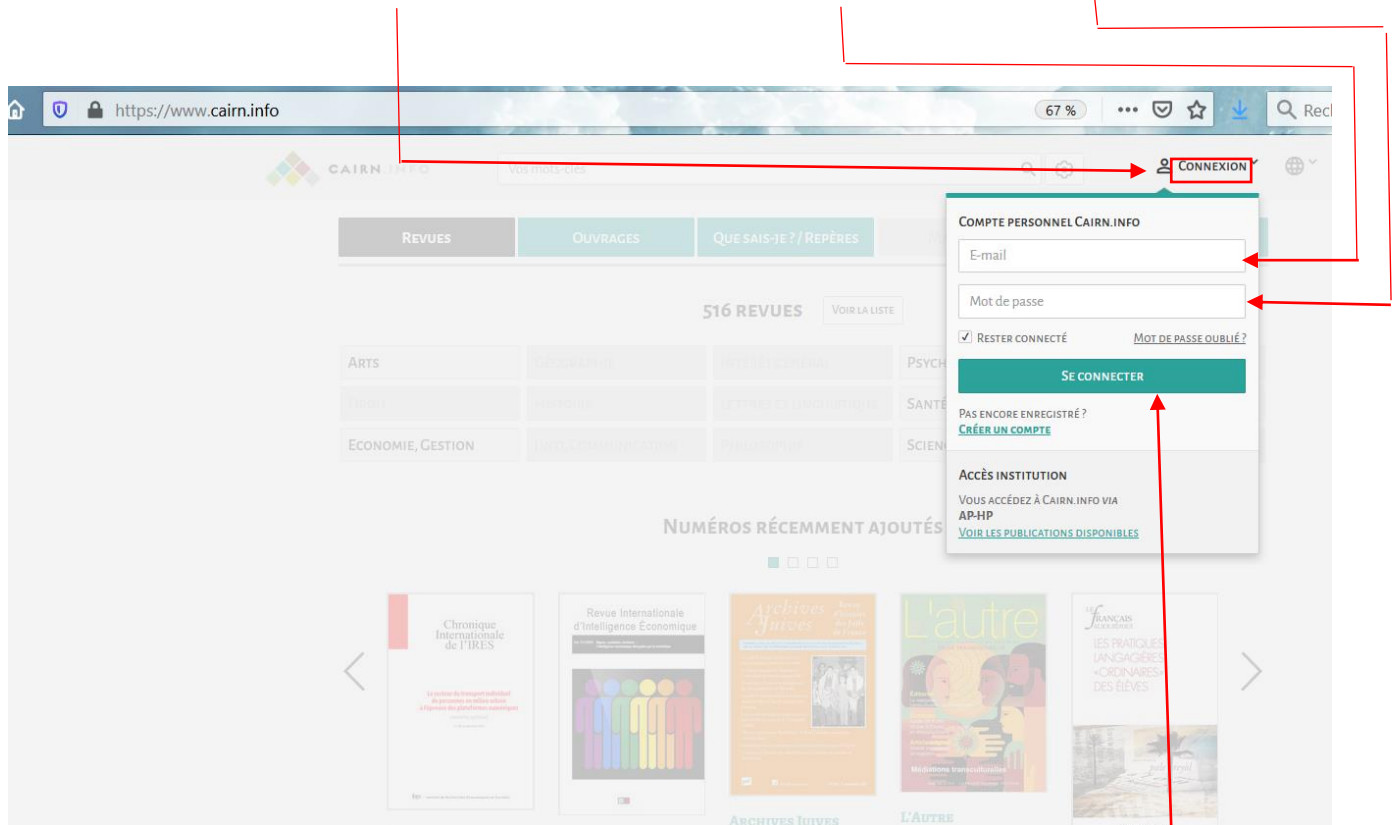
https://www.cairn.info

67 %

Rech

CAIRN.INFO

Vos mots-clés

Connexion

Revues

Ouvrages

Que sais-je ? / Repères

Compte personnel Cairn.info

E-mail

Mot de passe

Rester connecté

Mot de passe oublié ?

Se connecter

Pas encore enregistré ?

Créer un compte

Accès institution

Vous accédez à Cairn.info via

AP-HP

Voir les publications disponibles

516 REVUES

Voir la liste

Arts

Géographie

Intérêt général

Psych

Droit

Histoire

Lettres et linguistique

Santé

Economie, Gestion

Info.-Communication

Philosophie

Scien

Numéros récemment ajoutés

Chronique Internationale de l'IRES

Revue Internationale d'Intelligence Économique

Archives Juives

L'autre

Médiations transculturelles

Le français aujourd'hui

LES PRATIQUES LANGAGIÈRES «ORDINAIRES» DES ÉLÈVES

Archives Juives

L'Autre